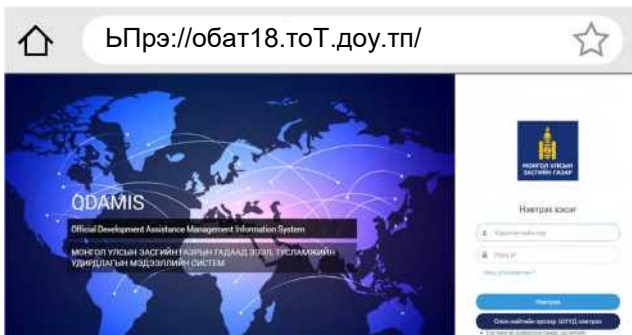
ЬПрэ://обат18.тоТ.доу.тп/

ODAMIS

Official Development Assistance Management Information System

МОНГОЛ УЛСЫН ЗАСГИЙН ГАЗРЫН ГАДААД ЗЭЭЛ, ТУСЛАМЖИЙН УДИРДЛАГЫН МЭДЭЭЛЛИЙН СИСТЕМ

МОНГОЛ УЛСЫН ЗАСГИЙН ГАЗАР

Нэвтрэх хэсэг

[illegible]

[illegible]

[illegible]

Нэвтрэх

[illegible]

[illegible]